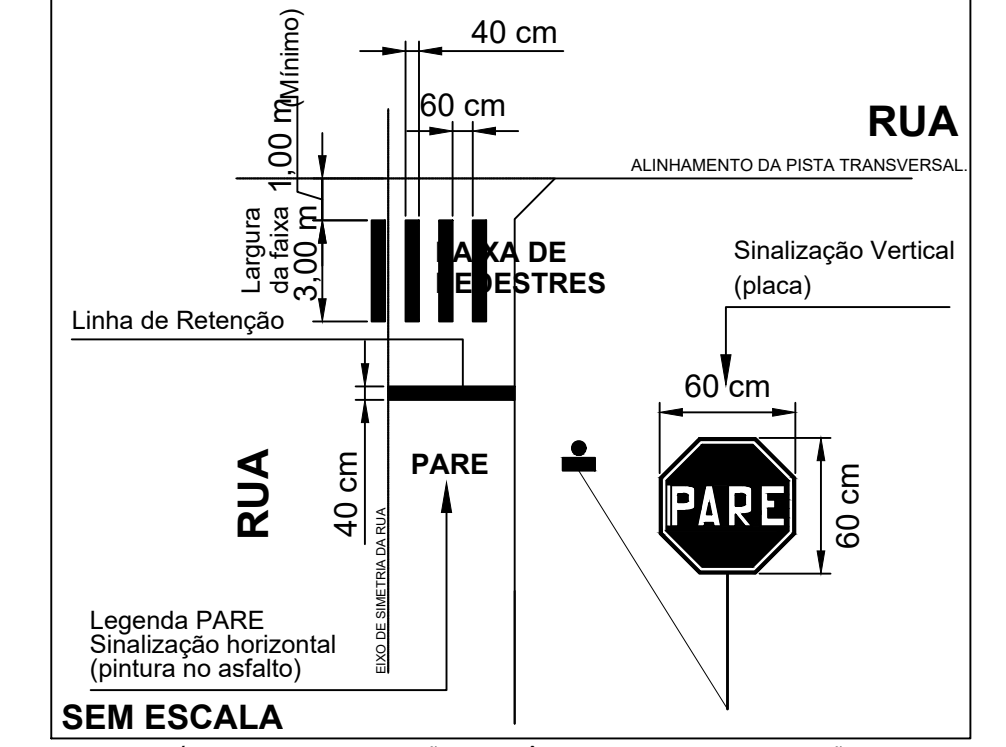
40 cm
(Mínimo)
60 cm
1,00 m
RUA
ALINHAMENTO DA PISTA TRANSVERSAL.
Largura da faixa 3,00 m
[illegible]AIXA DE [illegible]EDESTRES
Sinalização Vertical (placa)
Linha de Retenção
60 cm
RUA
40 cm
PARE
PARE
60 cm
EIXO DE SIMETRIA DA RUA
Legenda PARE
Sinalização horizontal
(pintura no asfalto)
SEM ESCALA